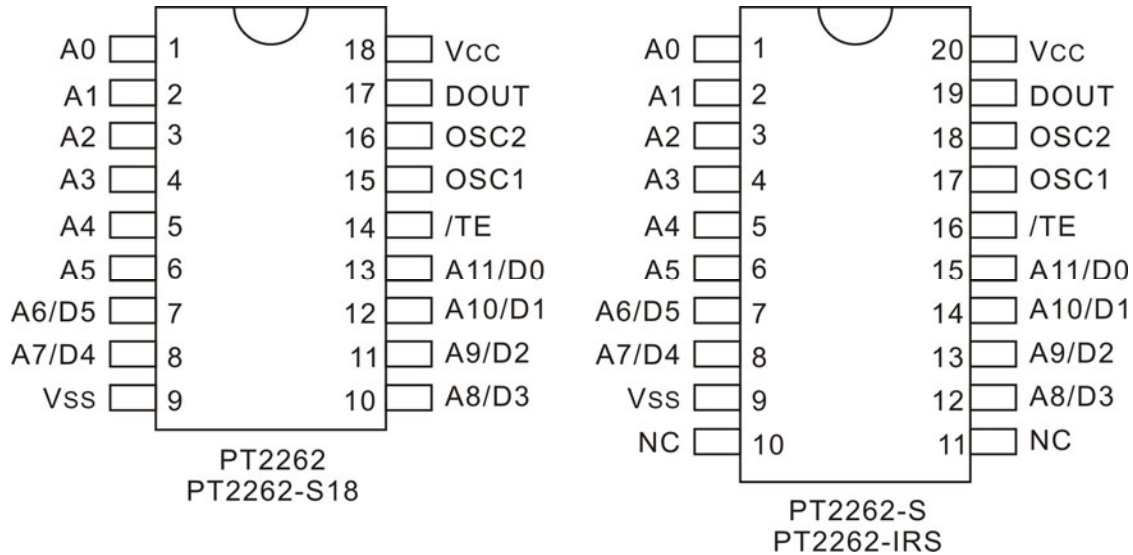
A0 1
A1 2
A2 3
A3 4
A4 5
A5 6
A6/D5 7
A7/D4 8
Vss 9
18 Vcc
17 DOUT
16 OSC2
15 OSC1
14 /TE
13 A11/D0
12 A10/D1
11 A9/D2
10 A8/D3

PT2262
PT2262-S18

A0 1
A1 2
A2 3
A3 4
A4 5
A5 6
A6/D5 7
A7/D4 8
Vss 9
NC 10
20 Vcc
19 DOUT
18 OSC2
17 OSC1
16 /TE
15 A11/D0
14 A10/D1
13 A9/D2
12 A8/D3
11 NC

PT2262-S
PT2262-IRS